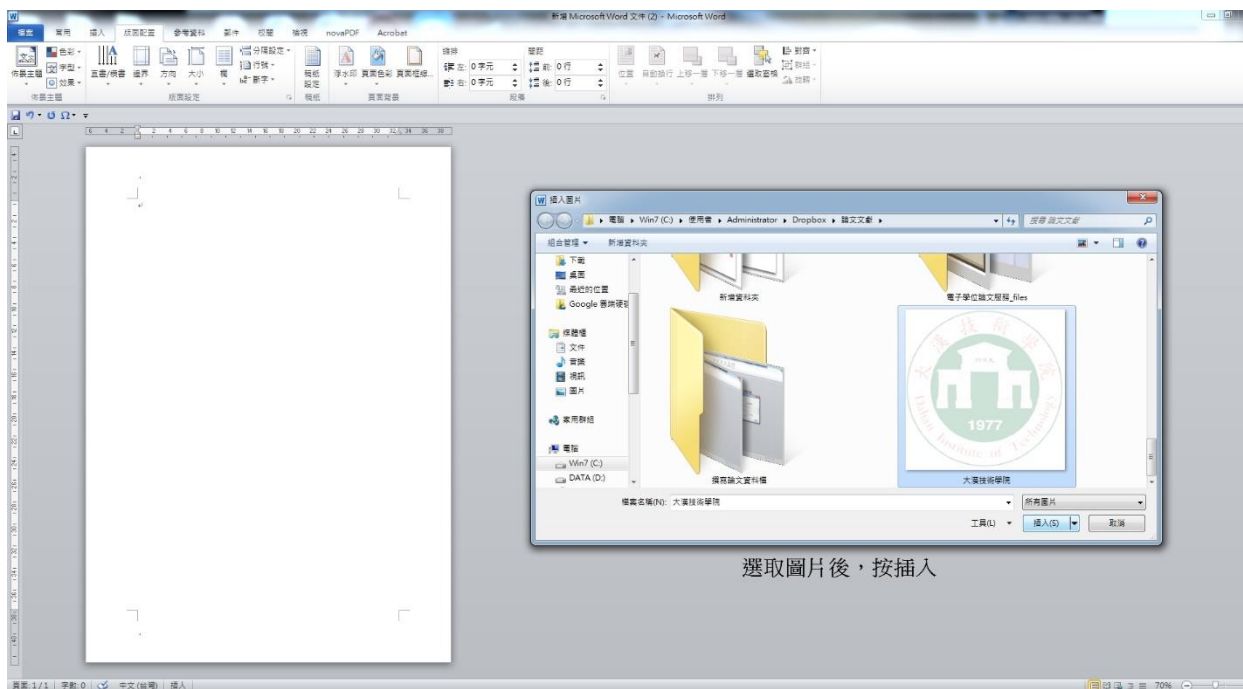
新增 Microsoft Word 文件 (2) - Microsoft Word

檔案 常用 插入 版面配置 參考資料 郵件 校閱 檢視 novaPDF Acrobat

佈景主題 色彩 字型 效果 文字方向 邊界 方向 大小 欄 分隔設定 行號 斷字 稿紙設定 浮水印 頁面色彩 頁面框線 縮排 左: 0 字元 右: 0 字元 間距 前: 0 行 後: 0 行 位置 自動換行 上移一層 下移一層 選取窗格 對齊 群組 旋轉

佈景主題 版面設定 稿紙 頁面背景 段落 排列

插入圖片

電腦 ▸ Win7 (C:) ▸ 使用者 ▸ Administrator ▸ Dropbox ▸ 論文文獻 ▸

搜尋 論文文獻

組合管理 ▾ 新增資料夾

下載
桌面
最近的位置
Google 雲端硬碟

媒體櫃
文件
音樂
視訊
圖片

家用群組

電腦
Win7 (C:)
DATA (D:)

新增資料夾
電子學位論文服務_files
撰寫論文資料檔
大漢技術學院

1977

檔案名稱(N): 大漢技術學院

所有圖片

工具(L) 插入(S) 取消

選取圖片後，按插入

頁面: 1/1 字數: 0 中文 (台灣) 插入 70%